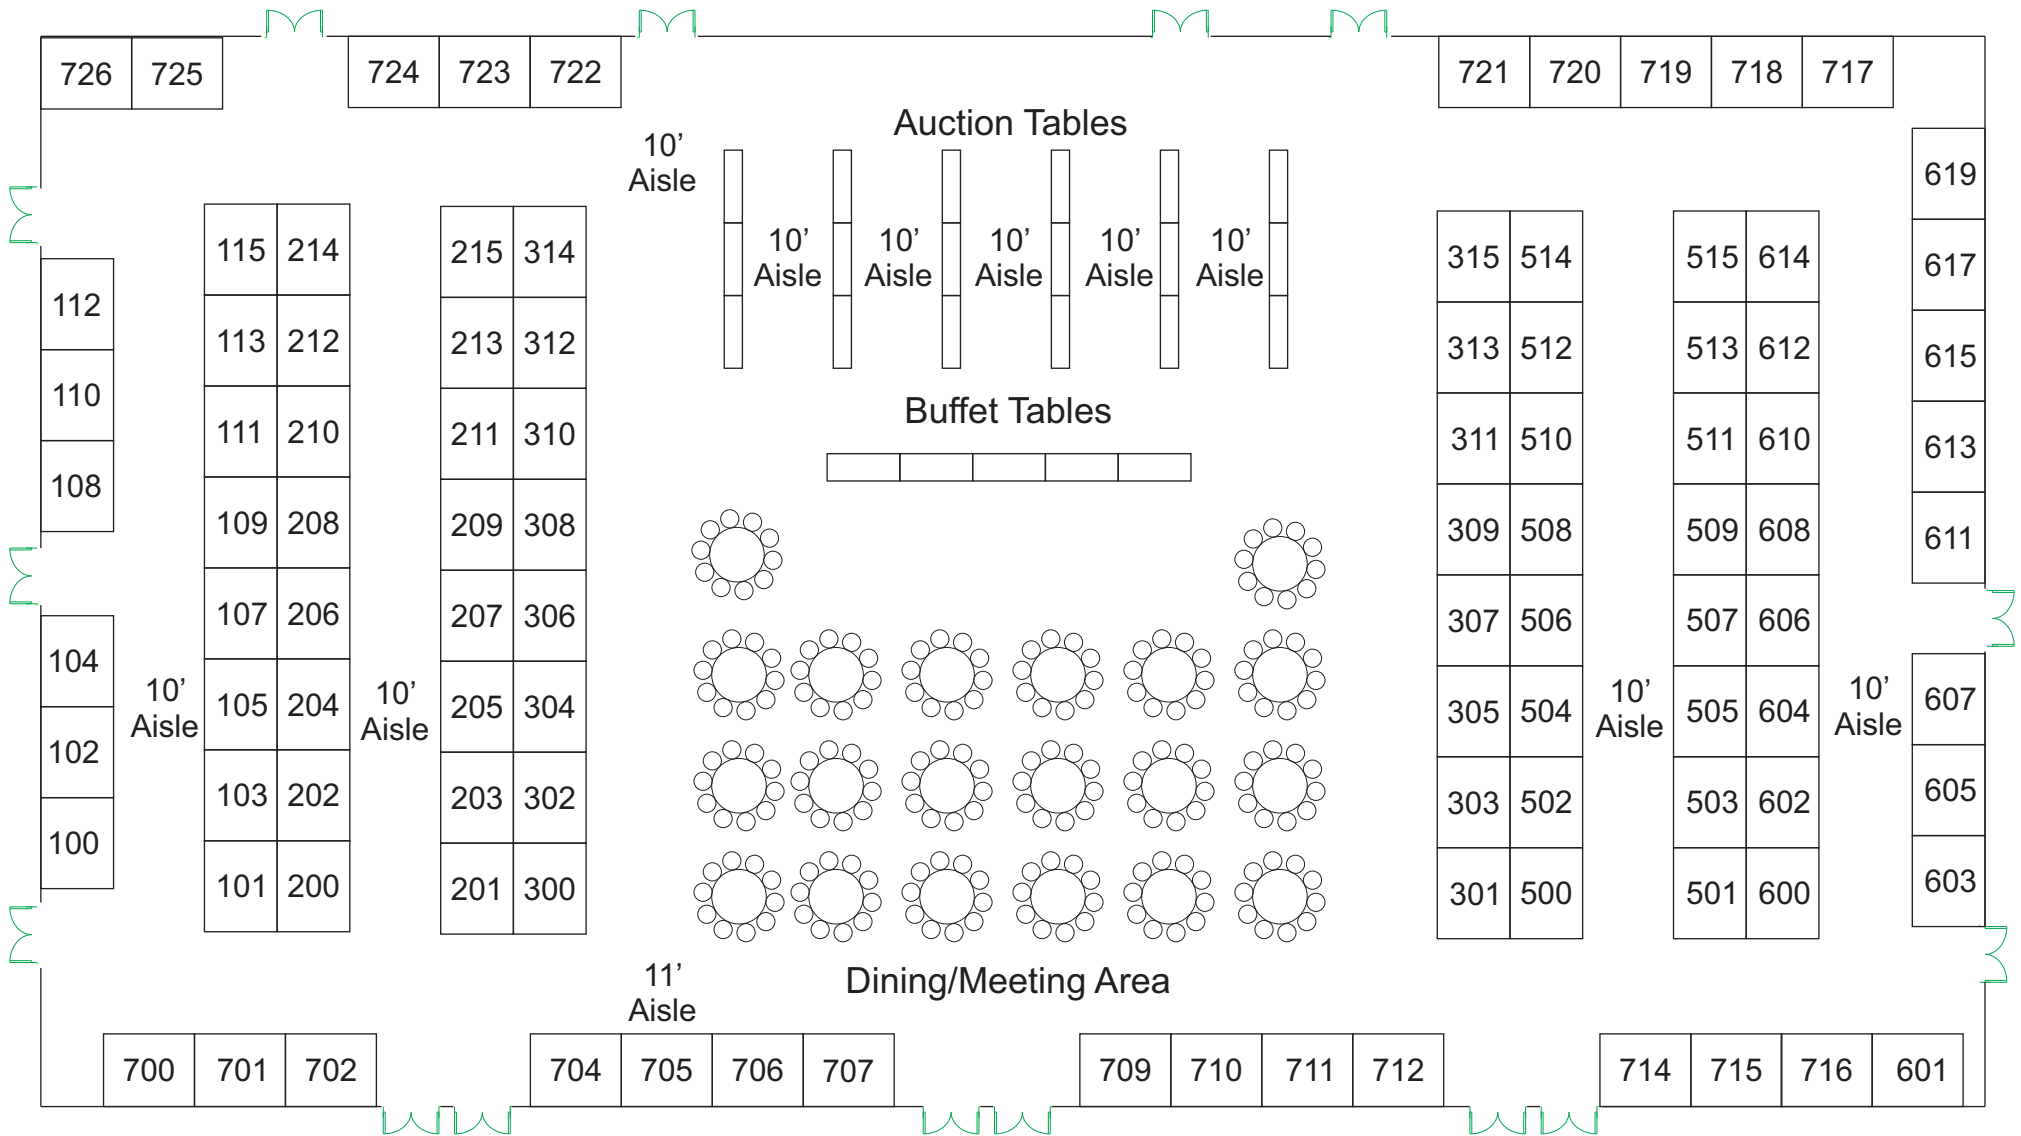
726 725
724 723 722
721 720 719 718 717

Auction Tables

10’ Aisle

10’ Aisle 10’ Aisle 10’ Aisle 10’ Aisle 10’ Aisle

619
617
615
613
611

112
110
108

115 214
113 212
111 210
109 208
107 206
105 204
103 202
101 200

215 314
213 312
211 310
209 308
207 306
205 304
203 302
201 300

Buffet Tables

315 514
313 512
311 510
309 508
307 506
305 504
303 502
301 500

515 614
513 612
511 610
509 608
507 606
505 604
503 602
501 600

104
102
100

10’ Aisle

10’ Aisle

10’ Aisle

10’ Aisle

607
605
603

11’ Aisle

Dining/Meeting Area

700 701 702
704 705 706 707
709 710 711 712
714 715 716 601